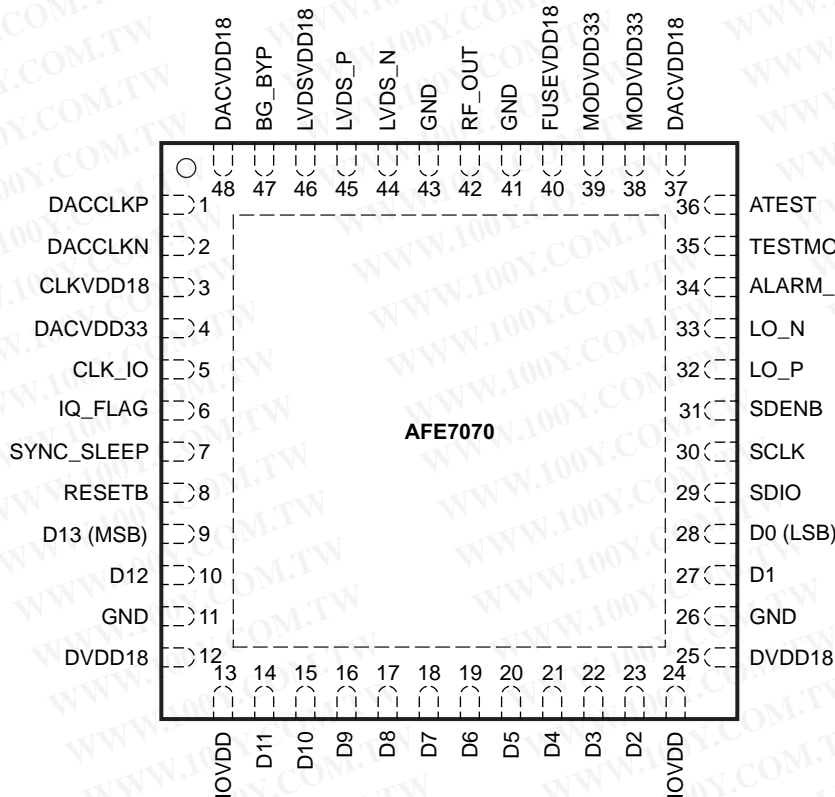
DACVDD18 BG_BYP LVDSVDD18 LVDS_P LVDS_N GND RF_OUT GND FUSEVDD18 MODVDD33 MODVDD33 DACVDD18

48 47 46 45 44 43 42 41 40 39 38 37

DACCLKP 1
DACCLKN 2
CLKVDD18 3
DACVDD33 4
CLK_IO 5
IQ_FLAG 6
SYNC_SLEEP 7
RESETB 8
D13 (MSB) 9
D12 10
GND 11
DVDD18 12

36 ATEST
35 TESTMO
34 ALARM_
33 LO_N
32 LO_P
31 SDENB
30 SCLK
29 SDIO
28 D0 (LSB)
27 D1
26 GND
25 DVDD18

AFE7070

13 14 15 16 17 18 19 20 21 22 23 24

IOVDD D11 D10 D9 D8 D7 D6 D5 D4 D3 D2 IOVDD

WWW.100Y.COM.TW